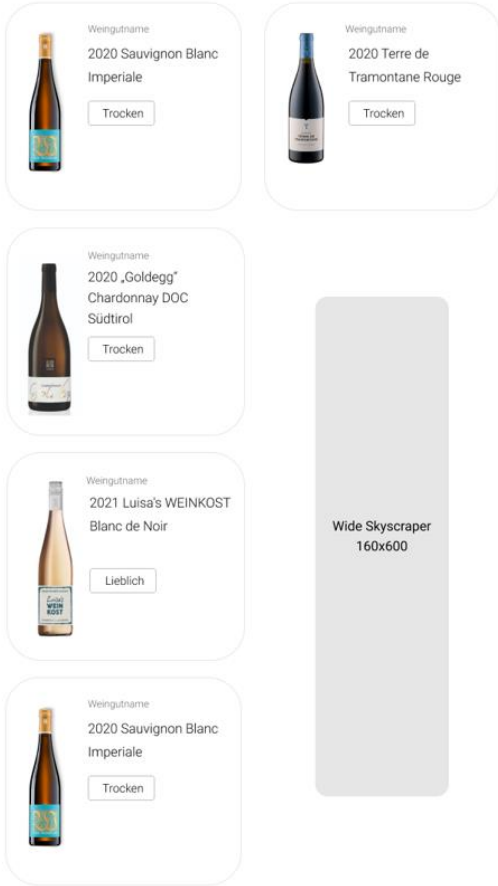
Weingutname
2020 Sauvignon Blanc Imperiale
Trocken

Weingutname
2020 Terre de Tramontane Rouge
Trocken

Weingutname
2020 „Goldegg" Chardonnay DOC Südtirol
Trocken

Weingutname
2021 Luisa's WEINKOST Blanc de Noir
Lieblich

Luisa's WEIN KOST

Weingutname
2020 Sauvignon Blanc Imperiale
Trocken

Wide Skyscraper
160x600